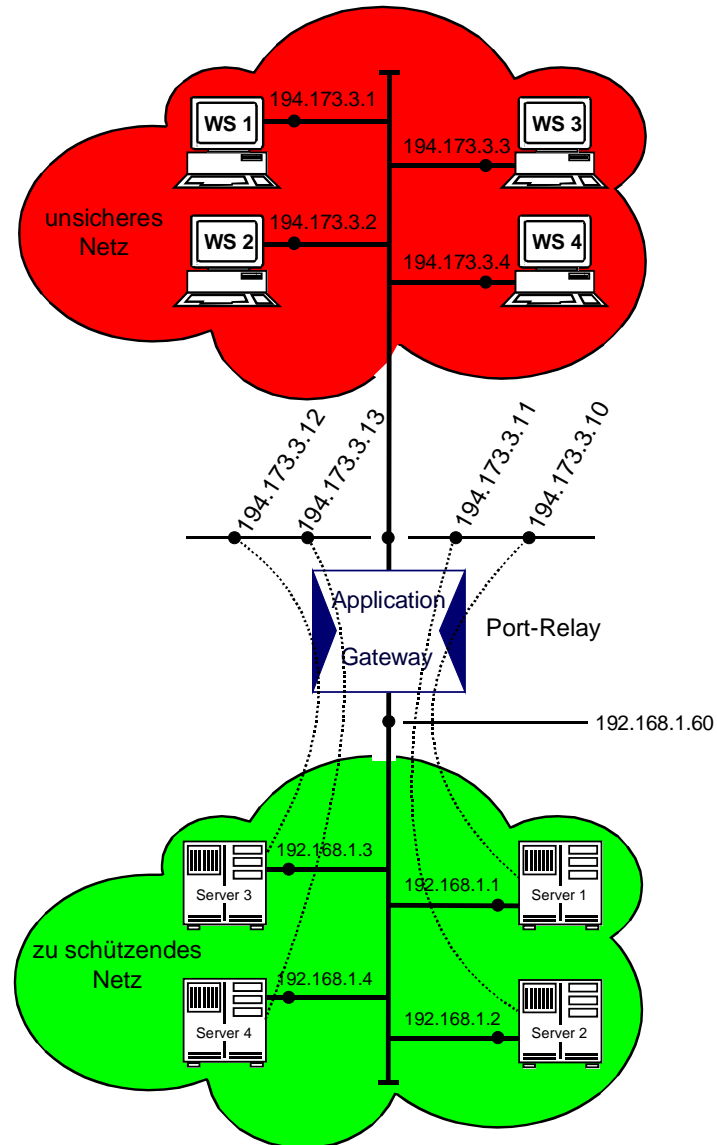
WS 1
194.173.3.1
WS 3
194.173.3.3
unsicheres Netz
WS 2
194.173.3.2
WS 4
194.173.3.4

194.173.3.12
194.173.3.13
194.173.3.11
194.173.3.10

Application Gateway
Port-Relay
192.168.1.60

Server 3
192.168.1.3
192.168.1.1
Server 1
zu schützendes Netz
Server 4
192.168.1.4
192.168.1.2
Server 2